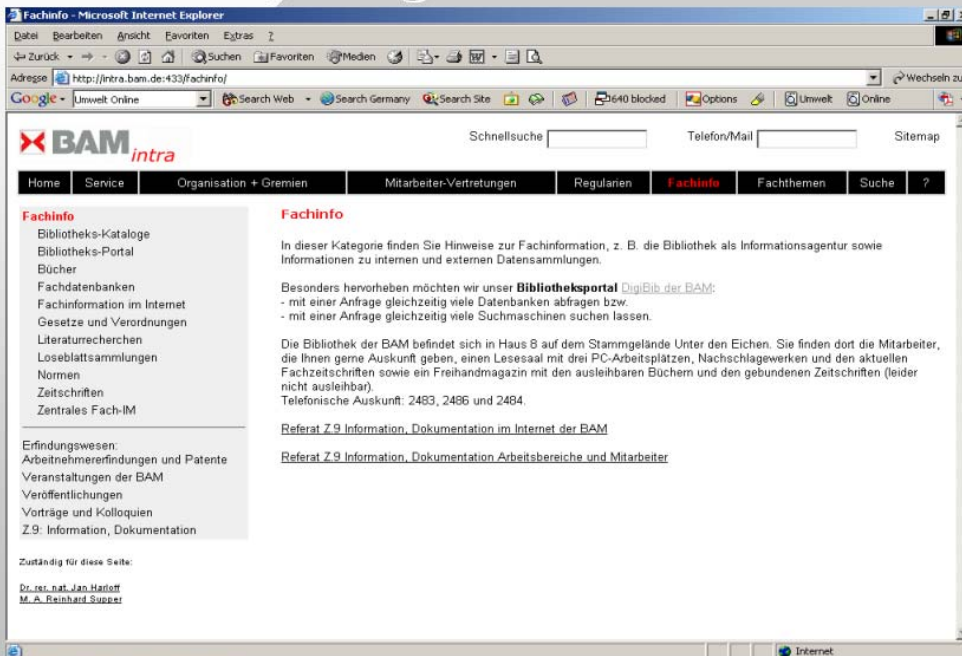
Fachinfo - Microsoft Internet Explorer

Datei Bearbeiten Ansicht Favoriten Extras ?

Zurück Suchen Favoriten Medien

Adresse http://intra.bam.de:433/fachinfo/ Wechseln zu

Google Umwelt Online Search Web Search Germany Search Site 640 blocked Options Umwelt Online

BAM intra

Schnellsuche Telefon/Mail Sitemap

Home | Service | Organisation + Gremien | Mitarbeiter-Vertretungen | Regularien | Fachinfo | Fachthemen | Suche | ?

Fachinfo
Bibliotheks-Kataloge
Bibliotheks-Portal
Bücher
Fachdatenbanken
Fachinformation im Internet
Gesetze und Verordnungen
Literaturrecherchen
Loseblattsammlungen
Normen
Zeitschriften
Zentrales Fach-IM

Erfindungswesen: Arbeitnehmererfindungen und Patente
Veranstaltungen der BAM
Veröffentlichungen
Vorträge und Kolloquien
Z.9: Information, Dokumentation

Zuständig für diese Seite:

Dr. rer. nat. Jan Harloff
M. A. Reinhard Supper

Fachinfo

In dieser Kategorie finden Sie Hinweise zur Fachinformation, z. B. die Bibliothek als Informationsagentur sowie Informationen zu internen und externen Datensammlungen.

Besonders hervorheben möchten wir unser Bibliotheksportal DigiBib der BAM:
- mit einer Anfrage gleichzeitig viele Datenbanken abfragen bzw.
- mit einer Anfrage gleichzeitig viele Suchmaschinen suchen lassen.

Die Bibliothek der BAM befindet sich in Haus 8 auf dem Stammgelände Unter den Eichen. Sie finden dort die Mitarbeiter, die Ihnen gerne Auskunft geben, einen Lesesaal mit drei PC-Arbeitsplätzen, Nachschlagewerken und den aktuellen Fachzeitschriften sowie ein Freihandmagazin mit den ausleihbaren Büchern und den gebundenen Zeitschriften (leider nicht ausleihbar).
Telefonische Auskunft: 2483, 2486 und 2484.

Referat Z.9 Information, Dokumentation im Internet der BAM

Referat Z.9 Information, Dokumentation Arbeitsbereiche und Mitarbeiter

Internet